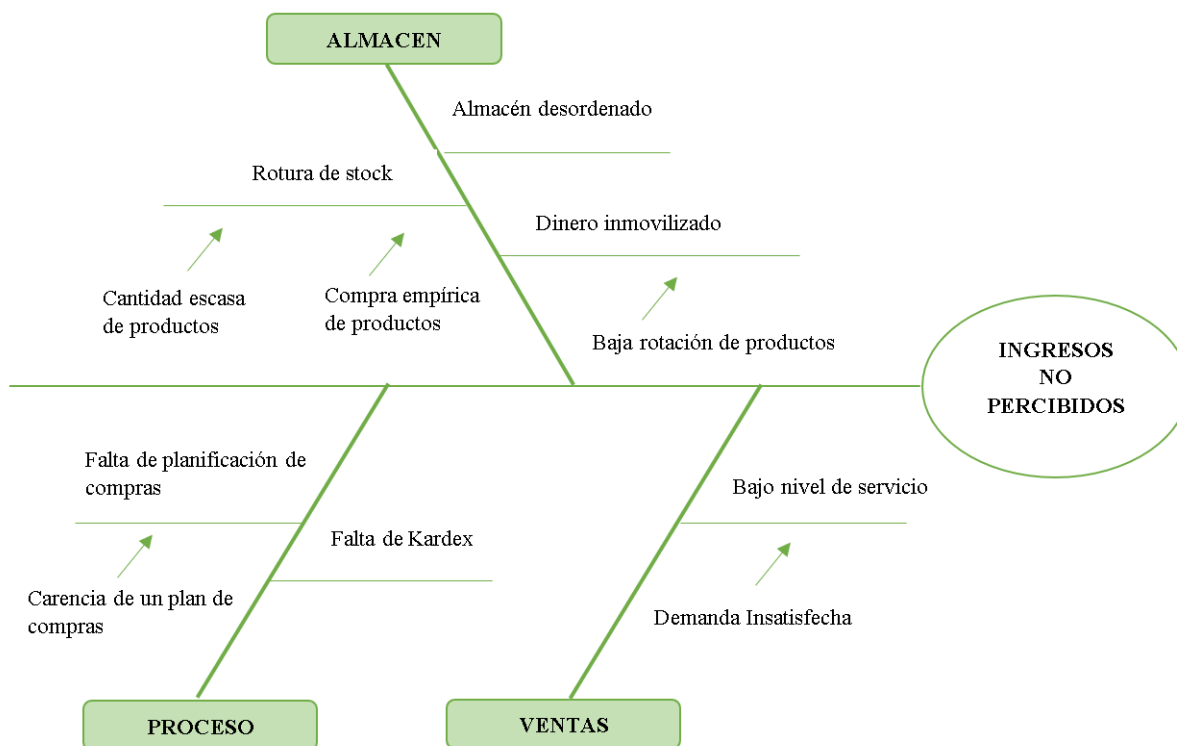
ALMACEN

Almacén desordenado

Rotura de stock

Dinero inmovilizado

Cantidad escasa de productos

Compra empírica de productos

Baja rotación de productos

INGRESOS NO PERCIBIDOS

Falta de planificación de compras

Bajo nivel de servicio

Falta de Kardex

Carencia de un plan de compras

Demanda Insatisfecha

PROCESO

VENTAS